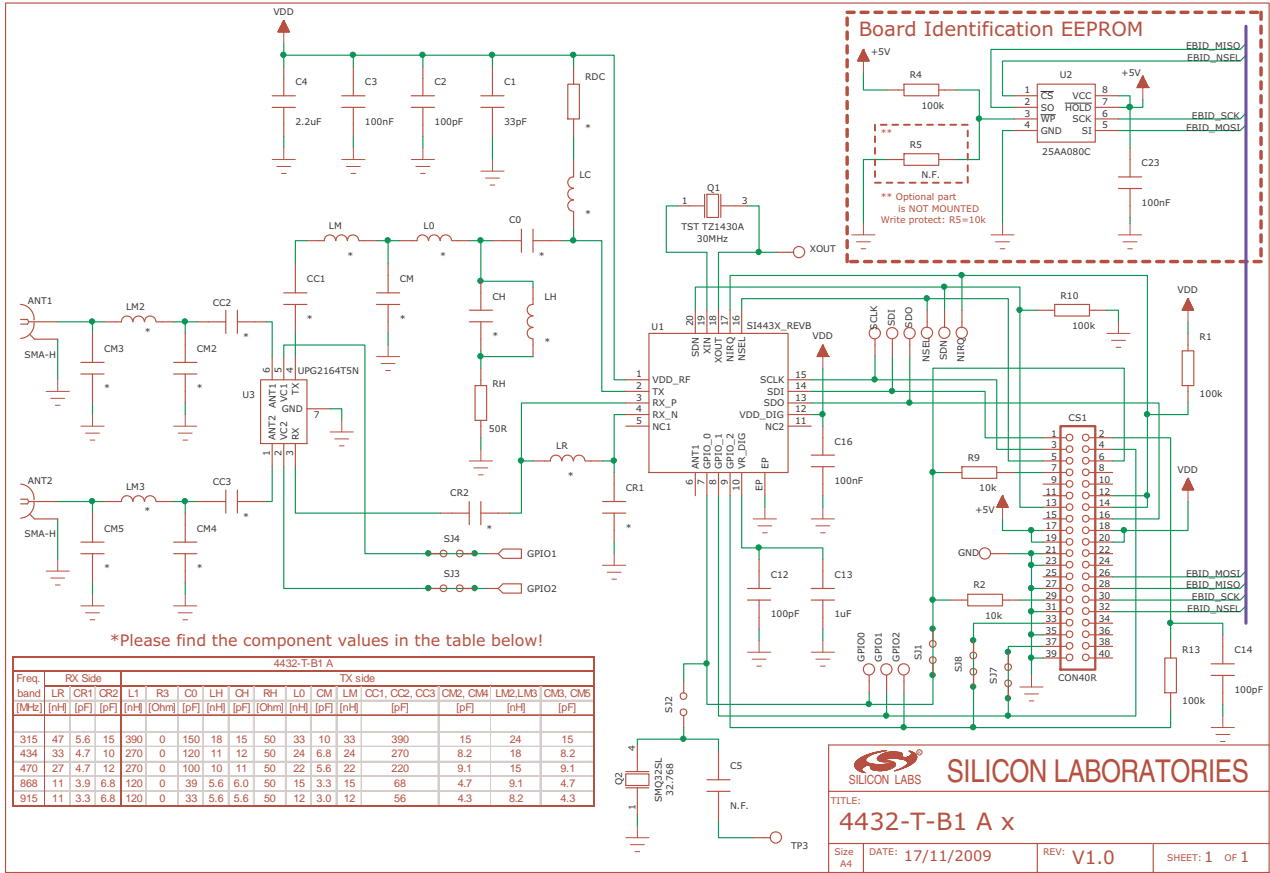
VDD

C4 2.2uF C3 100nF C2 100pF C1 33pF

RDC *

LC *

Board Identification EEPROM

+5V

R4 100k

U2
1 CS
2 SO
3 WP
4 GND
8 VCC
7 HOLD
6 SCK
5 SI
25AA080C

+5V

EBID_MISO
EBID_NSEL
EBID_SCK
EBID_MOSI

**
R5
N.F.

** Optional part is NOT MOUNTED
Write protect: R5=10k

C23 100nF

LM * L0 * C0 *

Q1
1 3
TST TZ1430A
30MHz

XOUT

CC1 * CM * CH * LH *

RH 50R

ANT1 SMA-H
LM2 * CC2 *
CM3 * CM2 *

U3
UPG2164T5N
6 ANT1
5 VC1
4 TX
GND 7
1 ANT2
2 VC2
3 RX

ANT2 SMA-H
LM3 * CC3 *
CM5 * CM4 *

LR *
CR1 *
CR2 *

SJ4 GPIO1
SJ3 GPIO2

U1
SI443X_REVB
20 SDN
19 XIN
18 XOUT
17 NIRQ
16 NSEL
1 VDD_RF
2 TX
3 RX_P
4 RX_N
5 NC1
15 SCLK
14 SDI
13 SDO
12 VDD_DIG
11 NC2
6 ANT1
7 GPIO_0
8 GPIO_1
9 GPIO_2
10 VR_DIG
EP EP

VDD
C16 100nF

SCLK SDI SDO NSEL SDN NIRQ

R10 100k

VDD
R1 100k

CS1
1 2 3 4 5 6 7 8 9 10 11 12 13 14 15 16 17 18 19 20 21 22 23 24 25 26 27 28 29 30 31 32 33 34 35 36 37 38 39 40
CON40R

R9 10k
+5V
VDD
GND
R2 10k

EBID_MOSI
EBID_MISO
EBID_SCK
EBID_NSEL

C12 100pF
C13 1uF

GPIO0 GPIO1 GPIO2 SJ1 SJ8 SJ7

R13 100k
C14 100pF

*Please find the component values in the table below!

| 4432-T-B1 A | | | | | | | | | | | | | | | | |
|---|---|---|---|---|---|---|---|---|---|---|---|---|---|---|---|---|
| Freq. | RX Side | | | TX side | | | | | | | | | | | | |
| band | LR | CR1 | CR2 | L1 | R3 | C0 | LH | CH | RH | L0 | CM | LM | CC1, CC2, CC3 | CM2, CM4 | LM2,LM3 | CM3, CM5 |
| [MHz] | [nH] | [pF] | [pF] | [nH] | [Ohm] | [pF] | [nH] | [pF] | [Ohm] | [nH] | [pF] | [nH] | [pF] | [pF] | [nH] | [pF] |
| 315 | 47 | 5.6 | 15 | 390 | 0 | 150 | 18 | 15 | 50 | 33 | 10 | 33 | 390 | 15 | 24 | 15 |
| 434 | 33 | 4.7 | 10 | 270 | 0 | 120 | 11 | 12 | 50 | 24 | 6.8 | 24 | 270 | 8.2 | 18 | 8.2 |
| 470 | 27 | 4.7 | 12 | 270 | 0 | 100 | 10 | 11 | 50 | 22 | 5.6 | 22 | 220 | 9.1 | 15 | 9.1 |
| 868 | 11 | 3.9 | 6.8 | 120 | 0 | 39 | 5.6 | 6.0 | 50 | 15 | 3.3 | 15 | 68 | 4.7 | 9.1 | 4.7 |
| 915 | 11 | 3.3 | 6.8 | 120 | 0 | 33 | 5.6 | 5.6 | 50 | 12 | 3.0 | 12 | 56 | 4.3 | 8.2 | 4.3 |

SJ2
Q2 SMQ32SL 32.768
4 1
C5 N.F.
TP3

SILICON LABS
SILICON LABORATORIES
TITLE:
4432-T-B1 A x
Size A4
DATE: 17/11/2009
REV: V1.0
SHEET: 1 OF 1